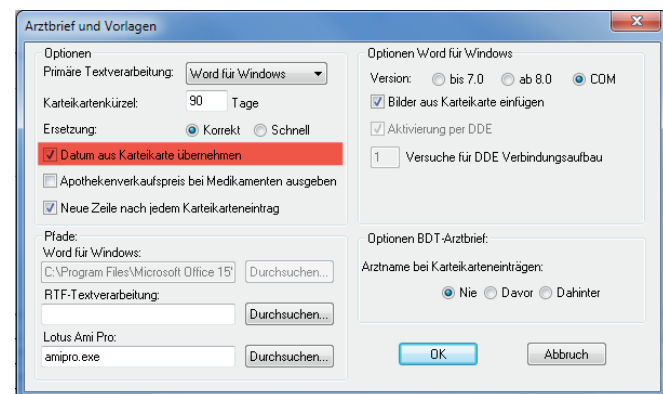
Arztbrief und Vorlagen

Optionen

Primäre Textverarbeitung: Word für Windows

Karteikartenkürzel: 90 Tage

Ersetzung: Korrekt Schnell

Datum aus Karteikarte übernehmen

Apothekenverkaufspreis bei Medikamenten ausgeben

Neue Zeile nach jedem Karteikarteneintrag

Pfade:

Word für Windows:

C:\Program Files\Microsoft Office 15\ Durchsuchen...

RTF-Textverarbeitung:

Durchsuchen...

Lotus Ami Pro:

amipro.exe Durchsuchen...

Optionen Word für Windows

Version: bis 7.0 ab 8.0 COM

Bilder aus Karteikarte einfügen

Aktivierung per DDE

1 Versuche für DDE Verbindungsaufbau

Optionen BDT-Arztbrief:

Arztname bei Karteikarteneinträgen:

Nie Davor Dahinter

OK

Abbruch